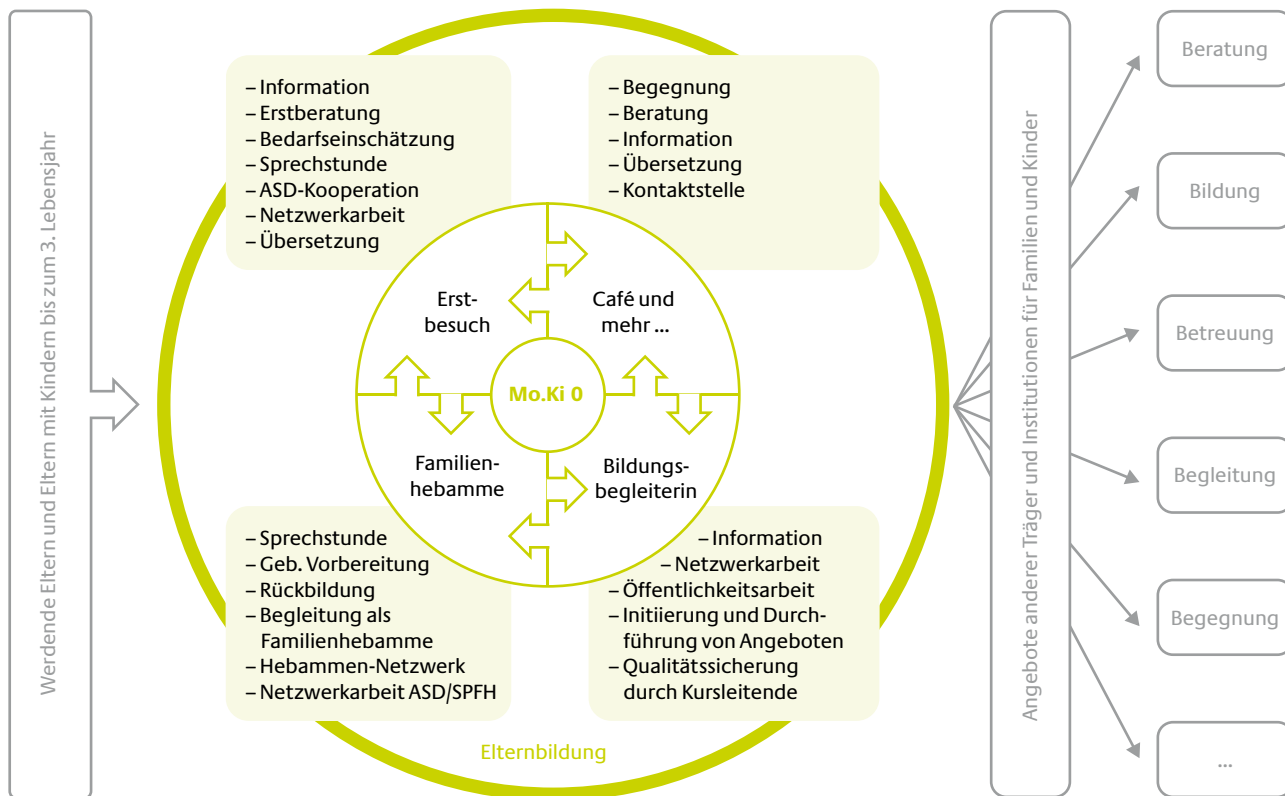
Werdende Eltern und Eltern mit Kindern bis zum 3. Lebensjahr

– Information
– Erstberatung
– Bedarfseinschätzung
– Sprechstunde
– ASD-Kooperation
– Netzwerkarbeit
– Übersetzung

– Begegnung
– Beratung
– Information
– Übersetzung
– Kontaktstelle

Erstbesuch

Café und mehr ...

Mo.Ki 0

Familienhebamme

Bildungsbegleiterin

– Sprechstunde
– Geb. Vorbereitung
– Rückbildung
– Begleitung als Familienhebamme
– Hebammen-Netzwerk
– Netzwerkarbeit ASD/SPFH

– Information
– Netzwerkarbeit
– Öffentlichkeitsarbeit
– Initiierung und Durchführung von Angeboten
– Qualitätssicherung durch Kursleitende

Elternbildung

Angebote anderer Träger und Institutionen für Familien und Kinder

Beratung

Bildung

Betreuung

Begleitung

Begegnung

...